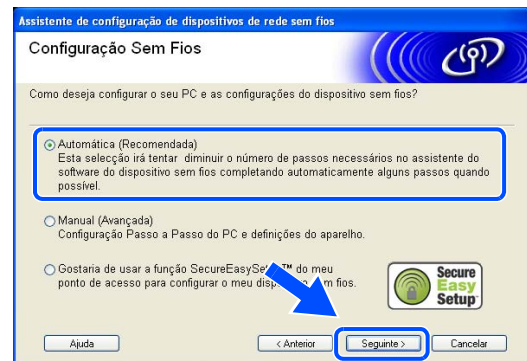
Assistente de configuração de dispositivos de rede sem fios

Configuração Sem Fios

Como deseja configurar o seu PC e as configurações do dispositivo sem fios?

Automática (Recomendada)
Esta selecção irá tentar diminuir o número de passos necessários no assistente do software do dispositivo sem fios completando automaticamente alguns passos quando possível.

Manual (Avançada)
Configuração Passo a Passo do PC e definições do aparelho.

Gostaria de usar a função SecureEasySe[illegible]™ do meu ponto de acesso para configurar o meu disp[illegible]m fios.

Secure Easy Setup

Ajuda

< Anterior

Seguinte >

Cancelar